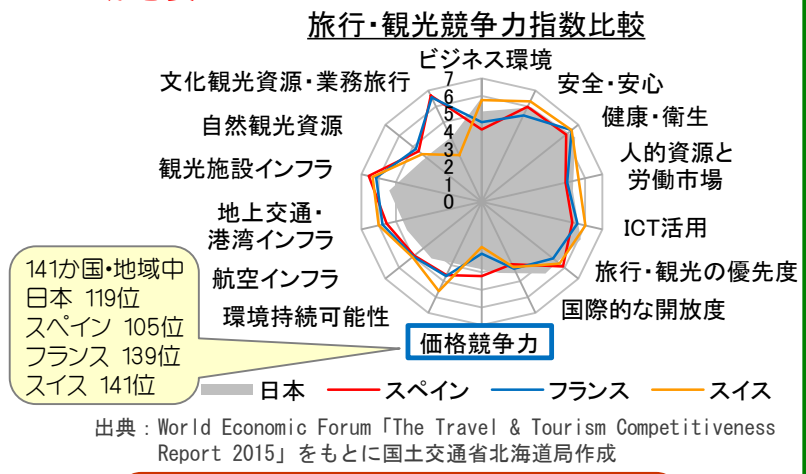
旅行・観光競争力指数比較

ビジネス環境
安全・安心
健康・衛生
人的資源と労働市場
ICT活用
旅行・観光の優先度
国際的な開放度
価格競争力
環境持続可能性
航空インフラ
地上交通・港湾インフラ
観光施設インフラ
自然観光資源
文化観光資源・業務旅行

7
6
5
4
3
2
1
0

141か国・地域中
日本 119位
スペイン 105位
フランス 139位
スイス 141位

日本
スペイン
フランス
スイス

出典：World Economic Forum「The Travel & Tourism Competitiveness Report 2015」をもとに国土交通省北海道局作成